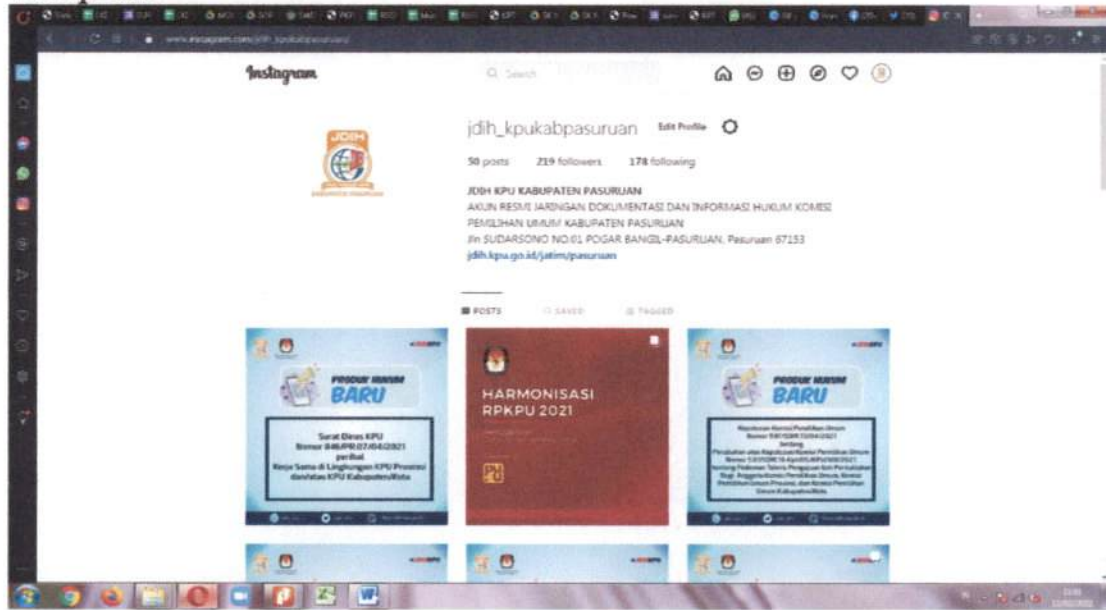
Instagram

Q Search

JDIH

jdih_kpukabpasuruan Edit Profile

50 posts 219 followers 178 following

JDIH KPU KABUPATEN PASURUAN
AKUN RESMI JARINGAN DOKUMENTASI DAN INFORMASI HUKUM KOMISI PEMILIHAN UMUM KABUPATEN PASURUAN
Jln SUDARSONO NO.01 POGAR BANGIL-PASURUAN, Pasuruan 67153
jdih.kpu.go.id/jatim/pasuruan

POSTS SAVED TAGGED

PRODUK HUKUM BARU

Surat Dinas KPU Nomor 846/PR.07/04/2021 perihal Kerja Sama di Lingkungan KPU Provinsi dan/atau KPU Kabupaten/Kota

HARMONISASI RPKPU 2021

PRODUK HUKUM BARU

Keputusan Komisi Pemilihan Umum Nomor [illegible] tentang Perubahan atas Keputusan Komisi Pemilihan Umum Nomor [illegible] tentang Pedoman Teknis Pengajuan dan Penetapan Bagi Anggota Komisi Pemilihan Umum, Komisi Pemilihan Umum Provinsi, dan Komisi Pemilihan Umum Kabupaten/Kota

www.instagram.com/jdih_kpukabpasuruan/